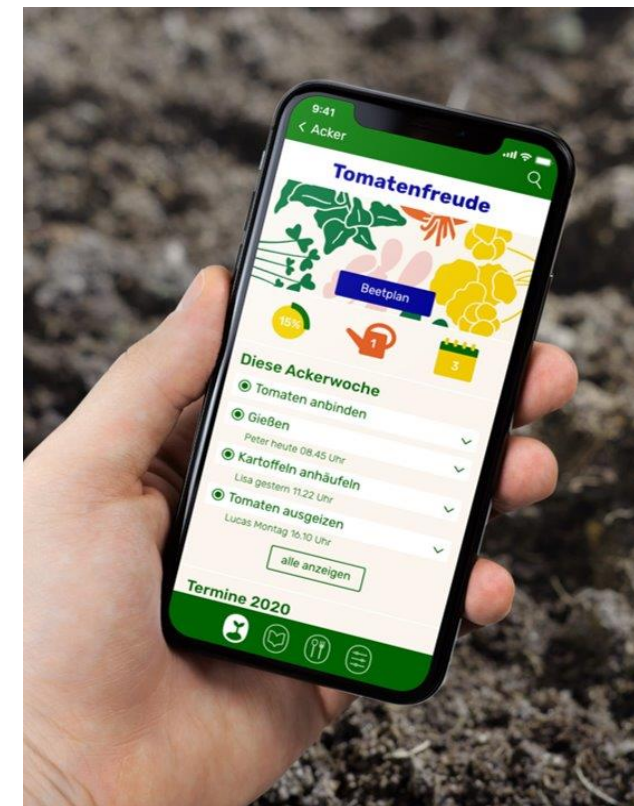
9:41
< Acker

Tomatenfreude

Beetplan

15%

1

3

Diese Ackerwoche

Tomaten anbinden

Gießen
Peter heute 08.45 Uhr

Kartoffeln anhäufeln
Lisa gestern 11.22 Uhr

Tomaten ausgeizen
Lucas Montag 16.10 Uhr

alle anzeigen

Termine 2020